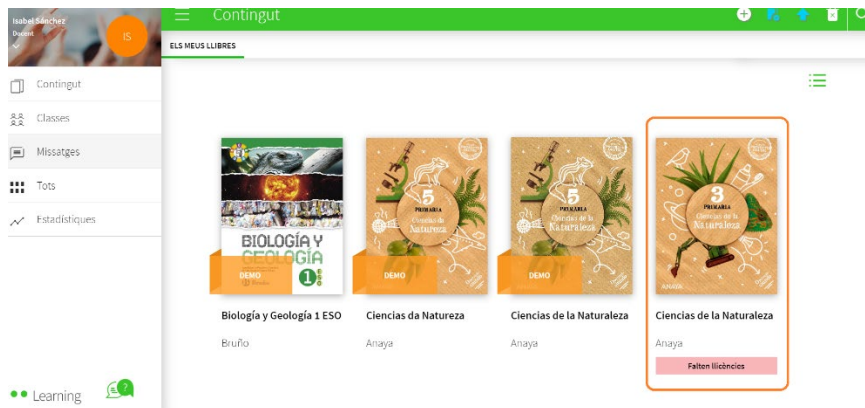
Isabel Sánchez
Docent

IS

Contingut
Classes
Missatges
Tots
Estadístiques

Learning

?

Contingut

ELS MEUS LLIBRES

BIOLOGÍA Y GEOLOGÍA
1 ESO
Bruño
DEMO

5
PRIMARIA
Ciencias de la Naturaleza
DEMO

5
PRIMARIA
Ciencias de la Naturaleza
DEMO

3
PRIMARIA
Ciencias de la Naturaleza
ANAYA

Biología y Geología 1 ESO
Bruño

Ciencias da Natureza
Anaya

Ciencias de la Naturaleza
Anaya

Ciencias de la Naturaleza
Anaya
Falten llicències